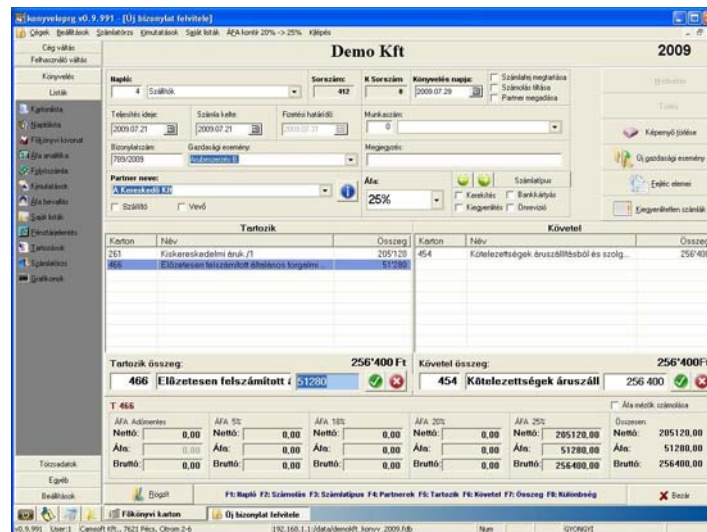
Ækonyvelopgrg v0.9.991 - [Új bizonylat felvitele]

Cégek Beállítások Számlatörzs Kimutatások Saját listák ÁFA kontír 20% -> 25% Kilépés

Cég váltás
Felhasználó váltás
Könyvelés
Listák
Kartonlista
Naplóktra
Főkönyvi kivonat
Áfa analitika
Folyószámla
Kimutatások
Áfa bevallás
Saját listák
Pénzügyi jelentés
Tartozások
Számlatörzs
Grafikonok
Törzsadatok
Egyéb
Beállítások

Demo Kft
2009

Napló:
4 Szállítók
Sorszám:
412
K Sorszám
0
Könyvelés napja:
2009.07.29
Számlaév megtartása
Számlaév törlése
Partner megadása
Rögzítés
Törlés
Képernyő törlése
Új gazdasági esemény
Fejléc elemei
Kiegyenlítetlen számlák

Teljesítés ideje:
2009.07.21
Számla kelte:
2009.07.21
Fizetési határidő:
2009.07.31
Munkaszám:
0
Bizonylatszám:
789/2009
Gazdasági esemény:
Árubeszerzés B
Megjegyzés:
Partner neve:
A Kereskedő Kft
Szállító
Vevő
Áfa:
25%
Számlatípus
Kerekítés
Bankkártya
Kiegyenlítés
Önrevízió

Tartozik
| Karton | Név | Összeg |
|---|---|---|
| 261 | Kiskereskedelmi áruk /1 | 205'120 |
| 466 | Előzetesen felszámított általános forgalmi | 51'280 |

Követel
| Karton | Név | Összeg |
|---|---|---|
| 454 | Kötelezettségek áruszállításból és szolg... | 256'400 |

Tartozik összeg:
256'400 Ft
466 Előzetesen felszámított á 51280
Követel összeg:
256'400Ft
454 Kötelezettségek áruszáll 256 400

T 466
Áfa mezők számolása

| ÁFA Adómentes | ÁFA 5% | ÁFA 18% | ÁFA 20% | ÁFA 25% | Összesen: |
|---|---|---|---|---|---|
| Nettó: 0,00 | Nettó: 0,00 | Nettó: 0,00 | Nettó: 0,00 | Nettó: 205120,00 | Nettó: 205120,00 |
| Áfa: 0,00 | Áfa: 0,00 | Áfa: 0,00 | Áfa: 0,00 | Áfa: 51280,00 | Áfa: 51280,00 |
| Bruttó: 0,00 | Bruttó: 0,00 | Bruttó: 0,00 | Bruttó: 0,00 | Bruttó: 256400,00 | Bruttó: 256400,00 |

Rögzít
F1: Napló F2: Számolás F3: Számlatípus F4: Partnerek F5: Tartozik F6: Követel F7: Összeg F8: Különbség
Bezár

Főkönyvi karton
Új bizonylat felvitele

v0.9.991 User:1 Camsoft Kft., 7621 Pécs, Citrom 2-6
192.168.1.1:/data/demokft_konyv_2009.fdb
Num
GYONGYI